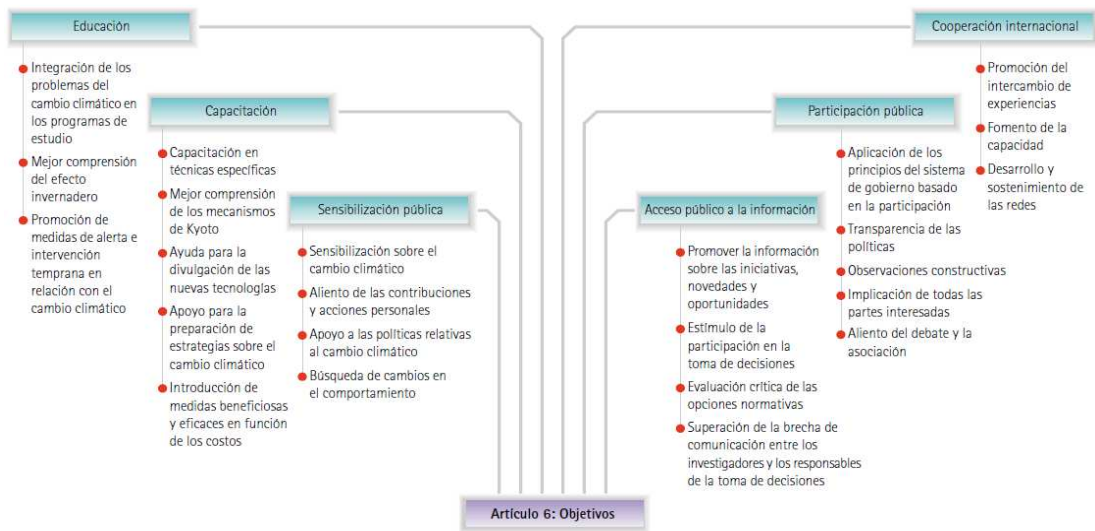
Educación

Integración de los problemas del cambio climático en los programas de estudio

Mejor comprensión del efecto invernadero

Promoción de medidas de alerta e intervención temprana en relación con el cambio climático

Capacitación

Capacitación en técnicas específicas

Mejor comprensión de los mecanismos de Kyoto

Ayuda para la divulgación de las nuevas tecnologías

Apoyo para la preparación de estrategias sobre el cambio climático

Introducción de medidas beneficiosas y eficaces en función de los costos

Sensibilización pública

Sensibilización sobre el cambio climático

Aliento de las contribuciones y acciones personales

Apoyo a las políticas relativas al cambio climático

Búsqueda de cambios en el comportamiento

Cooperación internacional

Promoción del intercambio de experiencias

Fomento de la capacidad

Desarrollo y sostenimiento de las redes

Participación pública

Aplicación de los principios del sistema de gobierno basado en la participación

Transparencia de las políticas

Observaciones constructivas

Implicación de todas las partes interesadas

Aliento del debate y la asociación

Acceso público a la información

Promover la información sobre las iniciativas, novedades y oportunidades

Estímulo de la participación en la toma de decisiones

Evaluación crítica de las opciones normativas

Superación de la brecha de comunicación entre los investigadores y los responsables de la toma de decisiones

Artículo 6: Objetivos